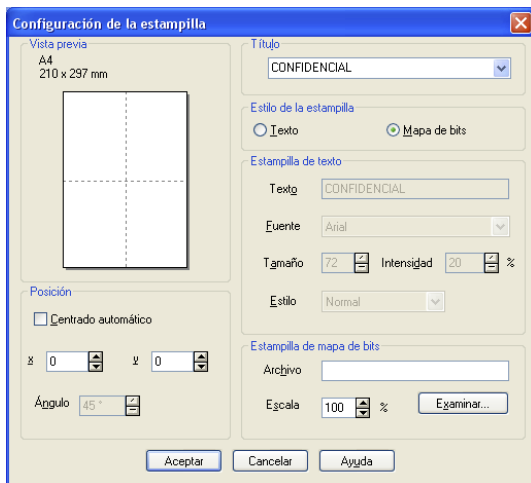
Configuración de la estampilla

Vista previa
A4
210 x 297 mm

Título
CONFIDENCIAL

Estilo de la estampilla
Texto
Mapa de bits

Estampilla de texto
Texto CONFIDENCIAL
Fuente Arial
Tamaño 72 Intensidad 20 %
Estilo Normal

Posición
Centrado automático
X 0 Y 0
Ángulo 45 °

Estampilla de mapa de bits
Archivo
Escala 100 % Examinar...

Aceptar Cancelar Ayuda